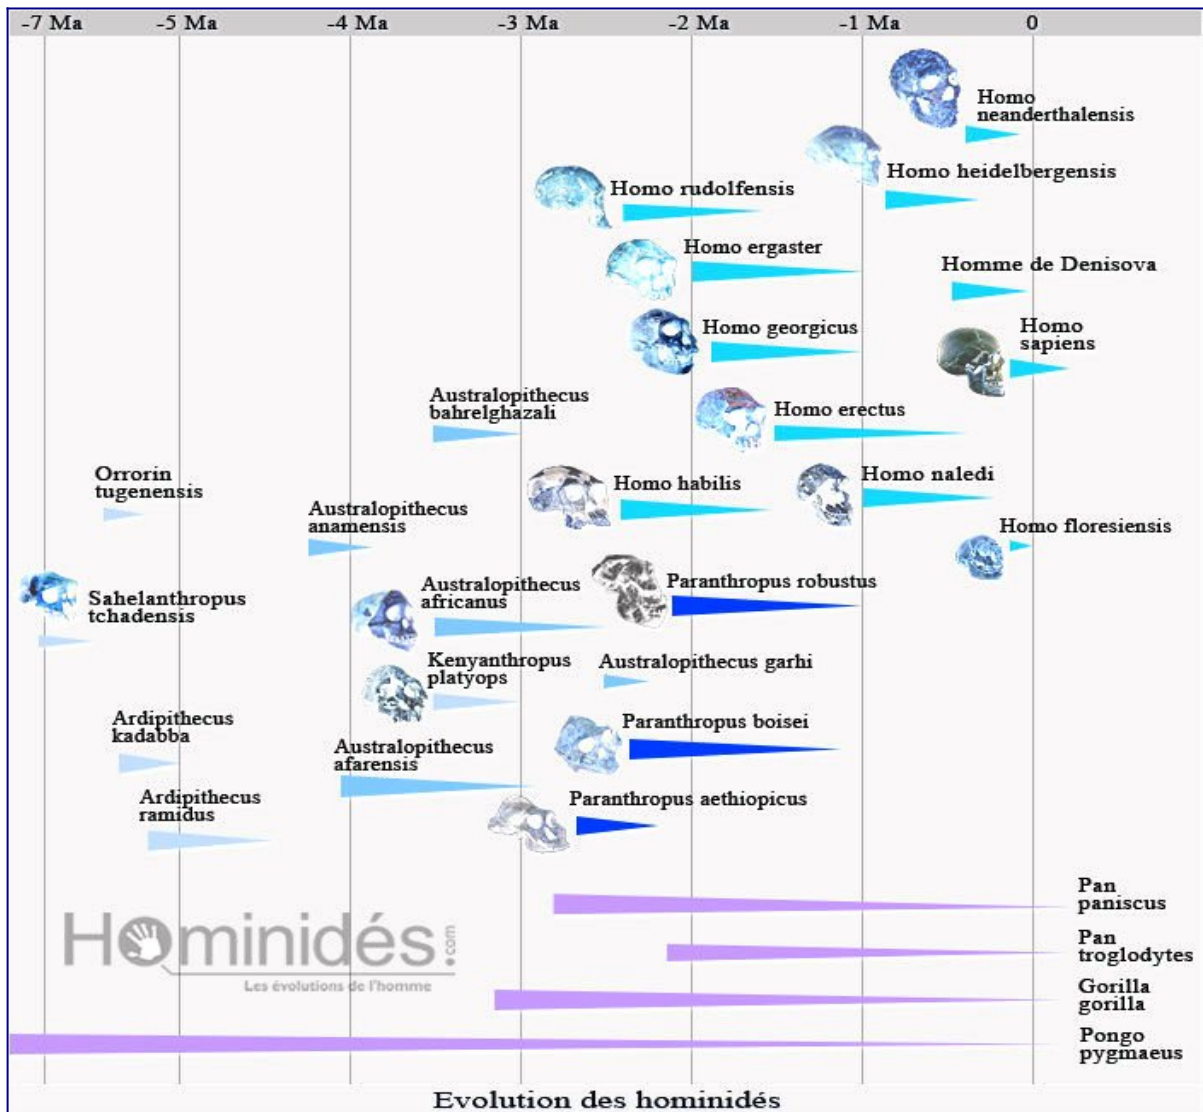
-7 Ma -5 Ma -4 Ma -3 Ma -2 Ma -1 Ma 0

Homo neanderthalensis

Homo heidelbergensis

Homo rudolfensis

Homo ergaster

Homme de Denisova

Homo georgicus

Homo sapiens

Australopithecus bahrelghazali

Homo erectus

Orrorin tugenensis

Homo habilis

Homo naledi

Australopithecus anamensis

Homo floresiensis

Australopithecus africanus

Paranthropus robustus

Sahelanthropus tchadensis

Kenyanthropus platyops

Australopithecus garhi

Ardipithecus kadabba

Paranthropus boisei

Australopithecus afarensis

Ardipithecus ramidus

Paranthropus aethiopicus

Pan paniscus

Hominidés.com
Les évolutions de l'homme

Pan troglodytes

Gorilla gorilla

Pongo pygmaeus

Evolution des hominidés